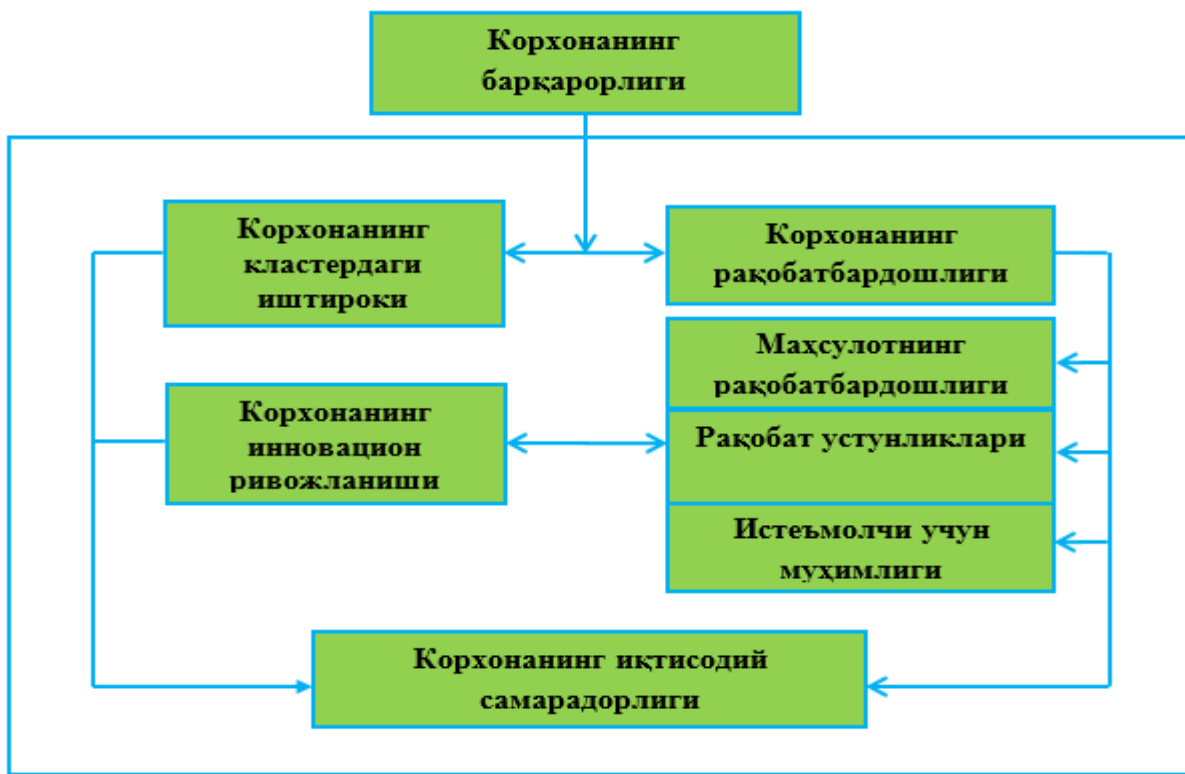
Корхонанинг барқарорлиги

Корхонанинг кластердаги иштироки

Корхонанинг рақобатбардошлиги

Маҳсулотнинг рақобатбардошлиги

Корхонанинг инновацион ривожланиши

Рақобат устунликлари

Истеъмолчи учун муҳимлиги

Корхонанинг иқтисодий самарадорлиги